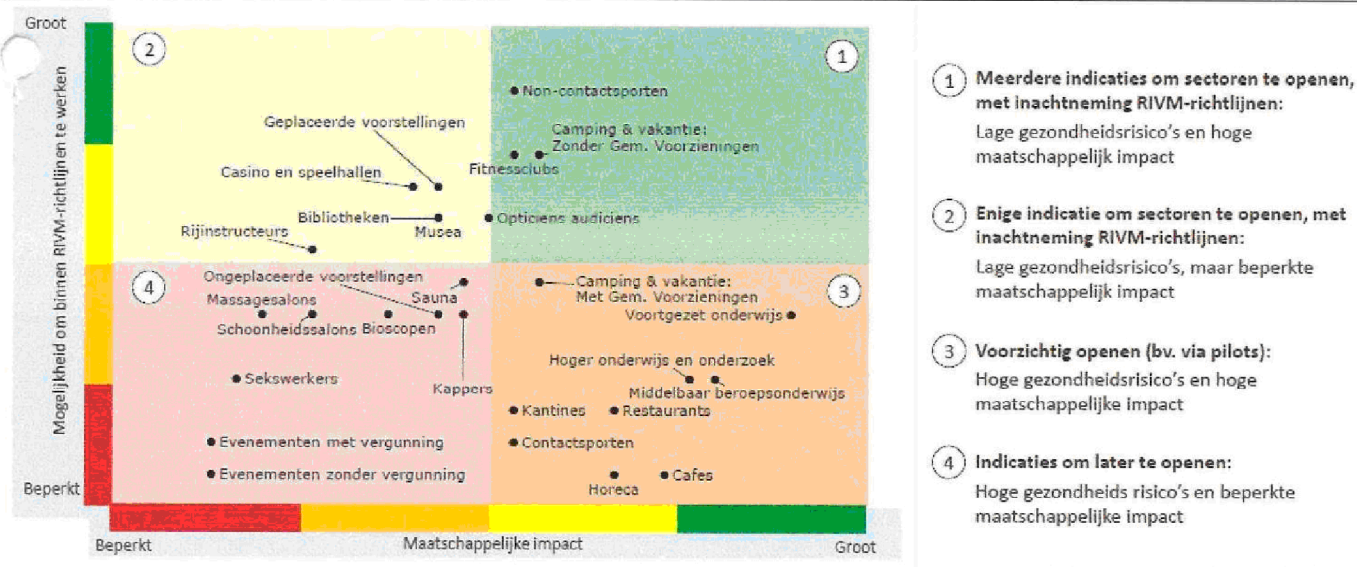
Groot

Mogelijkheid om binnen RIVM-richtlijnen te werken

Beperkt

2

1

Non-contactsporten

Geplaceerde voorstellingen

Camping & vakantie: Zonder Gem. Voorzieningen

Fitnessclubs

Casino en speelhallen

Bibliotheken

Musea

Opticiens audiciens

Rijinstructeurs

Ongeplaceerde voorstellingen

4

Camping & vakantie: Met Gem. Voorzieningen

3

Massagesalons

Sauna

Schoonheidssalons

Bioscopen

Voortgezet onderwijs

Hoger onderwijs en onderzoek

Sekswerkers

Kappers

Middelbaar beroepsonderwijs

Kantines

Restaurants

Evenementen met vergunning

Contactsporten

Evenementen zonder vergunning

Cafes

Horeca

Beperkt

Maatschappelijke impact

Groot

1 Meerdere indicaties om sectoren te openen, met inachtneming RIVM-richtlijnen:
Lage gezondheidsrisico's en hoge maatschappelijk impact

2 Enige indicatie om sectoren te openen, met inachtneming RIVM-richtlijnen:
Lage gezondheidsrisico's, maar beperkte maatschappelijk impact

3 Voorzichtig openen (bv. via pilots):
Hoge gezondheidsrisico's en hoge maatschappelijke impact

4 Indicaties om later te openen:
Hoge gezondheids risico's en beperkte maatschappelijk impact